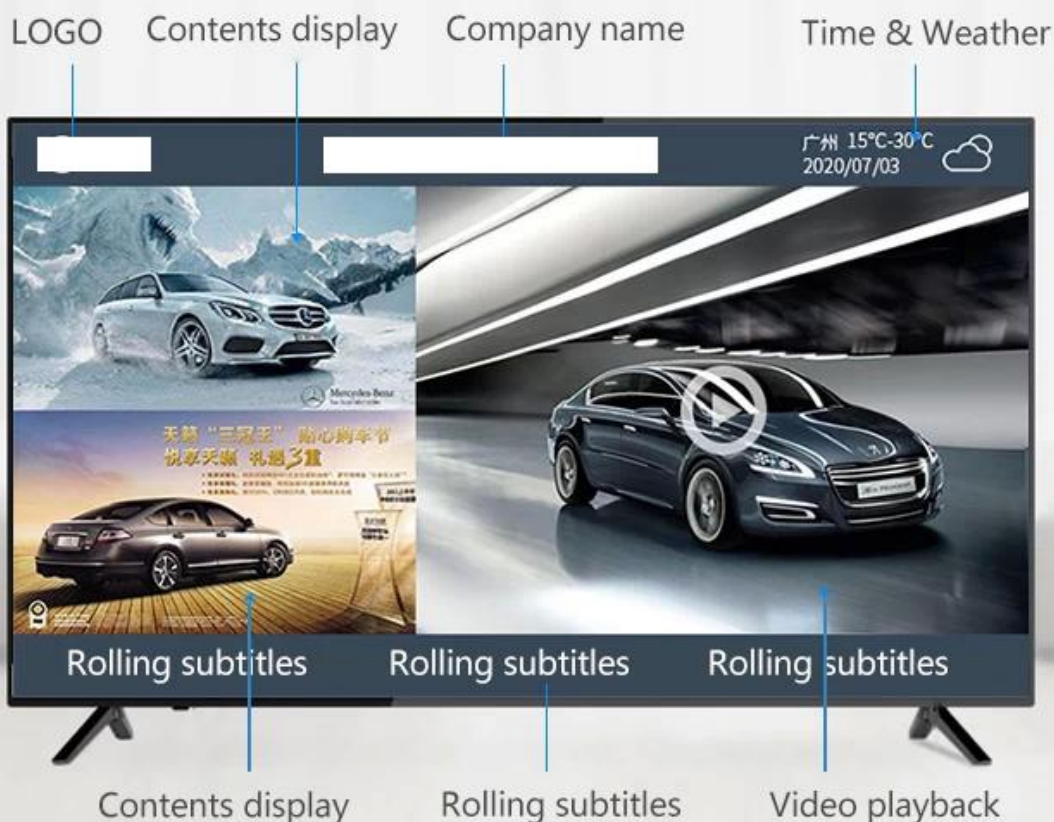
LOGO Contents display Company name Time & Weather

广州 15°C-30°C
2020/07/03

Mercedes-Benz

天籁"三冠王"贴心购车节
悦享天籁 礼遇3重

Rolling subtitles Rolling subtitles Rolling subtitles

Contents display Rolling subtitles Video playback